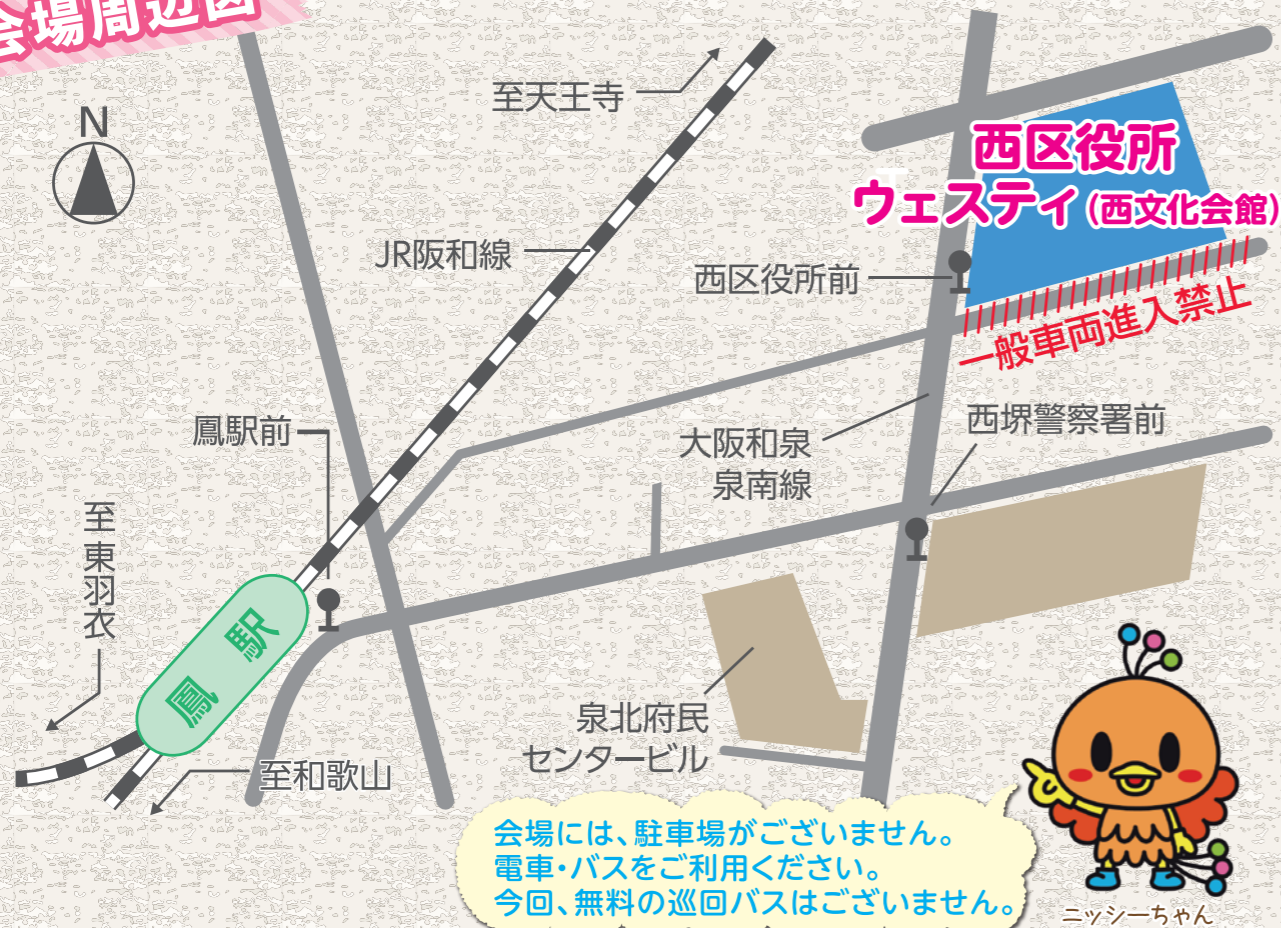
会場周辺図

N

至天王寺

西区役所
ウェスティ（西文化会館）

JR阪和線

西区役所前

一般車両進入禁止

鳳駅前

大阪和泉
泉南線

西堺警察署前

至東羽衣

鳳 駅

泉北府民
センタービル

至和歌山

会場には、駐車場がございません。
電車・バスをご利用ください。
今回、無料の巡回バスはございません。

ニッシーちゃん